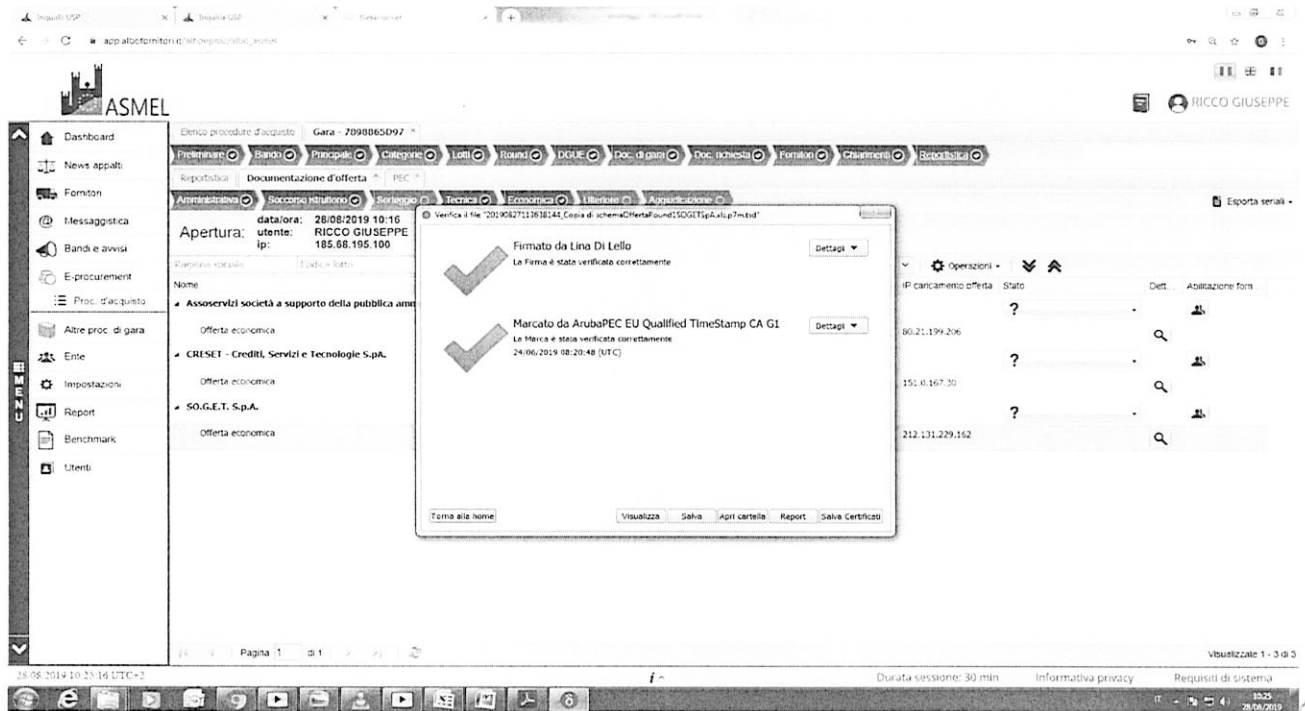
Inquadra USP | Inquadra USP | Tutte le gare

app.albofornitori.it/alboeproc/albo_asmel

ASMEL

RICCO GIUSEPPE

Dashboard
News appalti
Fornitori
Messaggistica
Bandi e avvisi
E-procurement
Proc. d'acquisto
Altre proc. di gara
Ente
Impostazioni
Report
Benchmark
Utenti

MENU

Elenco procedure d'acquisto | Gara - 7898865D97

Preliminare | Bando | Principale | Categorie | Lotti | Round | DGUE | Doc. di gara | Doc. richiesta | Fornitori | Chiarimenti | Reportistica

Reportistica | Documentazione d'offerta | PEC

Amministrativa | Soccorso istruttorio | Sorteggio | Tecnica | Economica | Ulteriore | Aggiudicazione

Esporta seriali

Apertura: data/ora: 28/08/2019 10:16 utente: RICCO GIUSEPPE ip: 185.68.195.100

Registro seriale | Codice lotto

Operazioni

Nome | IP caricamento offerta | Stato | Dett. | Abilitazione forn.

Assoservizi società a supporto della pubblica amm | | ? | |
Offerta economica | 80.21.199.206 | | |
CRESET - Crediti, Servizi e Tecnologie S.p.A. | | ? | |
Offerta economica | 151.0.167.30 | | |
SO.G.E.T. S.p.A. | | ? | |
Offerta economica | 212.131.229.162 | | |

Verifica il file "20190827113618144_Copia di schemaOffertaRound1SOGETSpA.xls.p7m.tsd"

Firmato da Lina Di Lello
La Firma è stata verificata correttamente
Dettagli

Marcato da ArubaPEC EU Qualified TimeStamp CA G1
La Marca è stata verificata correttamente
24/06/2019 08:20:48 (UTC)
Dettagli

Torna alla home | Visualizza | Salva | Apri cartella | Report | Salva Certificati

Pagina 1 di 1

Visualizzate 1 - 3 di 3

28/08/2019 10:23:16 UTC+2

Durata sessione: 30 min | Informativa privacy | Requisiti di sistema

10:25
28/08/2019